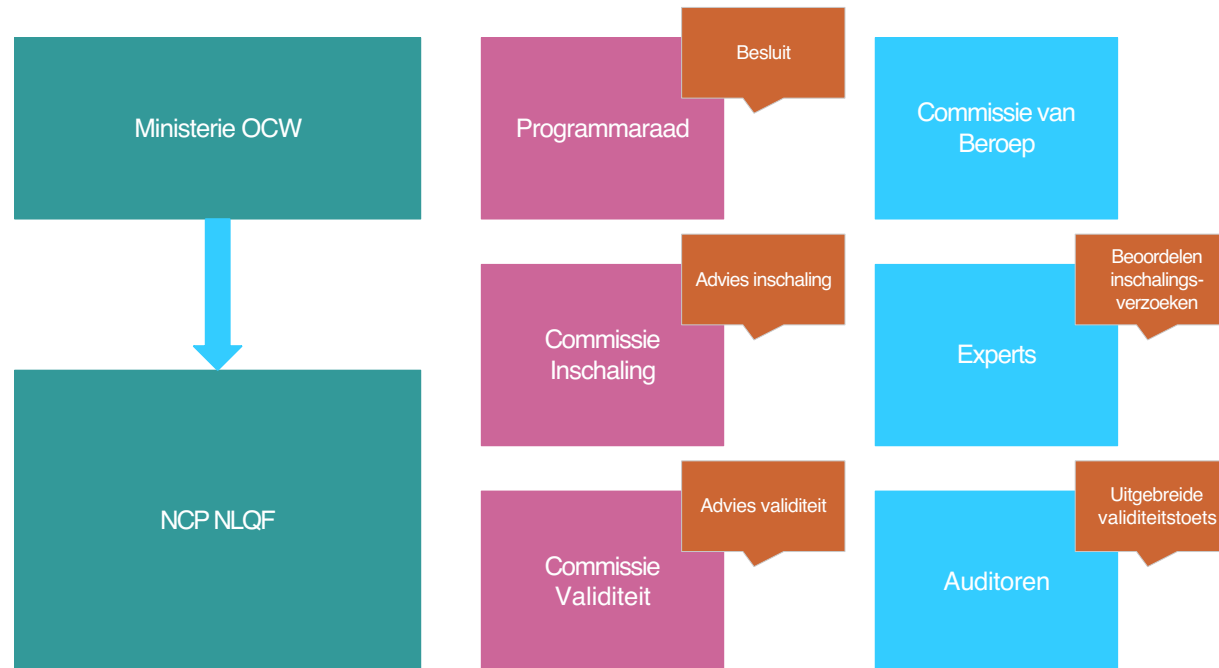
Ministerie OCW

NCP NLQF

Programmaraad

Besluit

Commissie Inschaling

Advies inschaling

Commissie Validiteit

Advies validiteit

Commissie van Beroep

Experts

Beoordelen inschalingsverzoeken

Auditoren

Uitgebreide validiteitstoets